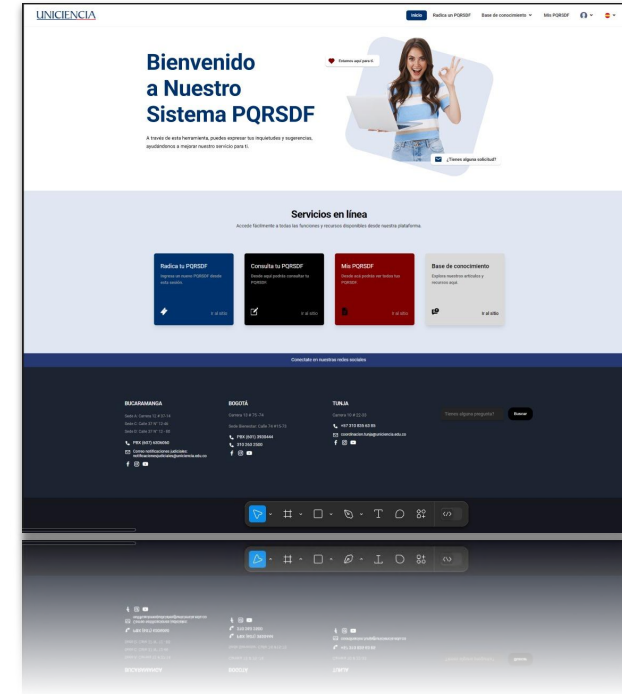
UNICIENCIA

Inicio Radica un PQRSDF Base de conocimiento Mis PQRSDF

Estamos aquí para ti.

Bienvenido a Nuestro Sistema PQRSDF

A través de esta herramienta, puedes expresar tus inquietudes y sugerencias, ayudándonos a mejorar nuestro servicio para ti.

¿Tienes alguna solicitud?

Servicios en línea

Accede fácilmente a todas las funciones y recursos disponibles desde nuestra plataforma.

Radica tu PQRSDF
Ingresa un nuevo PQRSDF desde este sección.
Ir al sitio

Consulta tu PQRSDF
Desde aquí podrás consultar tu PQRSDF.
Ir al sitio

Mis PQRSDF
Desde aquí podrás ver todas tus PQRSDF.
Ir al sitio

Base de conocimiento
Explora nuestros artículos y recursos aquí.
Ir al sitio

Conéctate en nuestras redes sociales

BUCARAMANGA
Sede A: Carrera 13 # 37-74
Sede C: Calle 37 N° 12-46
Sede D: Calle 37 N° 12 - 48
PBX (607) 6306040
Correo notificaciones judiciales: notificacionesjudiciales@uniciencia.edu.co

BOGOTÁ
Carrera 13 # 75-74
Sede Bienestar: Calle 74 #13-72
PBX (601) 3920444
310 262 2500

TUNJA
Carrera 10 # 22-53
+57 310 806 60 06
coordinacion.tunja@uniciencia.edu.co

¿Tienes alguna pregunta?
Buscar